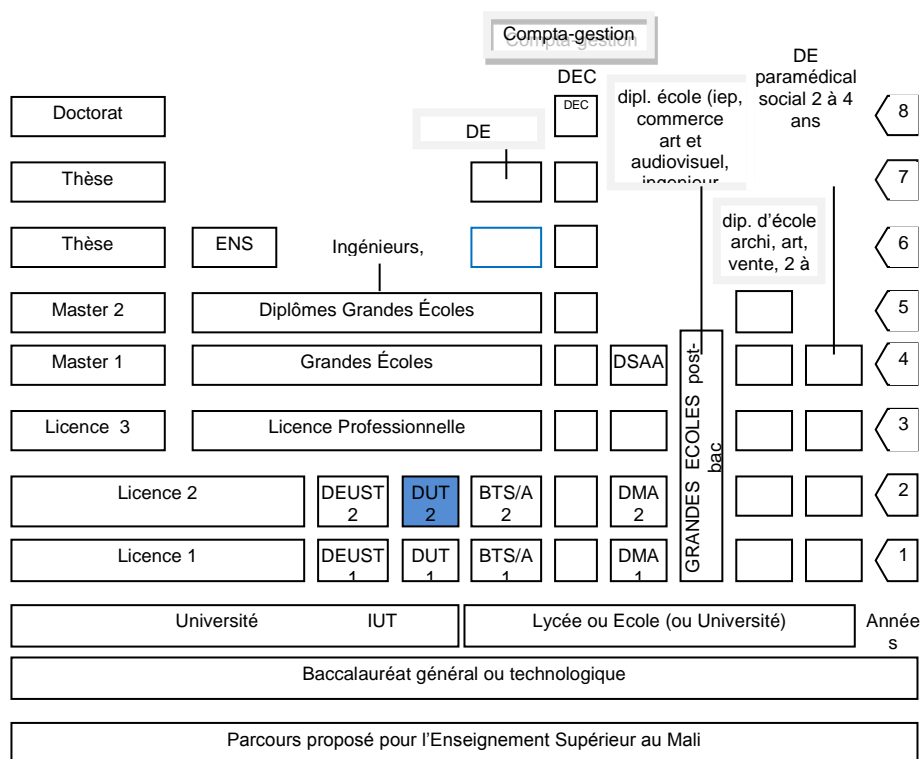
Compta-gestion

DEC

DEC

DE paramédical social 2 à 4 ans

dipl. école (iep, commerce art et audiovisuel, ingenieur

Doctorat

DE

8

Thèse

7

Thèse

ENS

Ingénieurs,

dip. d'école archi, art, vente, 2 à

6

Master 2

Diplômes Grandes Écoles

5

Master 1

Grandes Écoles

DSAA

GRANDES ECOLES post-bac

4

Licence 3

Licence Professionnelle

3

Licence 2

DEUST 2

DUT 2

BTS/A 2

DMA 2

2

Licence 1

DEUST 1

DUT 1

BTS/A 1

DMA 1

1

Université

IUT

Lycée ou Ecole (ou Université)

Années

Baccalauréat général ou technologique

Parcours proposé pour l'Enseignement Supérieur au Mali